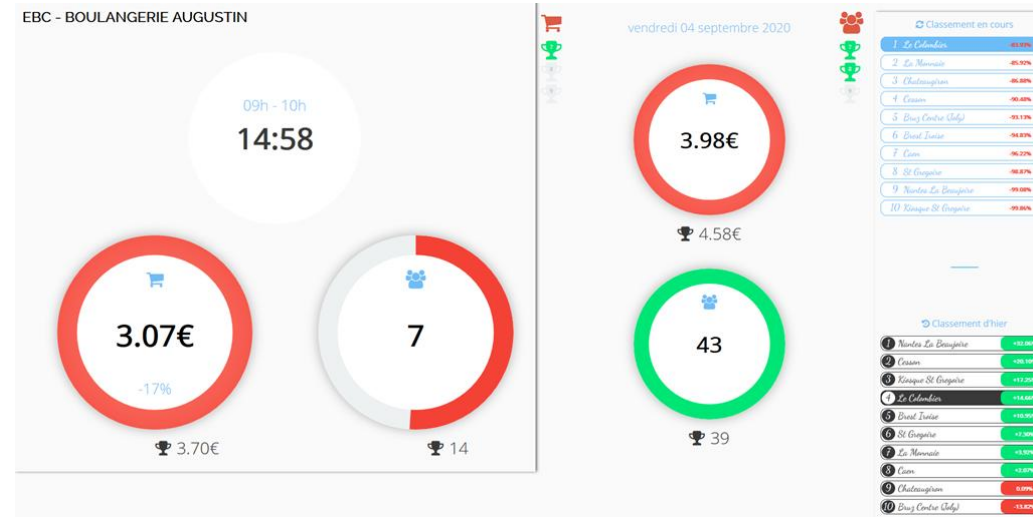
EBC - BOULANGERIE AUGUSTIN

09h - 10h
14:58

3.07€
-17%
3.70€

7
14

vendredi 04 septembre 2020

3.98€
4.58€

43
39

Classement en cours

| | | |
|---|---|---|
| 1 | Le Colombier | -83.97% |
| 2 | La Mennais | -85.92% |
| 3 | Chateaugiron | -86.88% |
| 4 | Cesson | -90.48% |
| 5 | Bruz Centre (Joly) | -93.13% |
| 6 | Brest Iroise | -94.83% |
| 7 | Caen | -96.22% |
| 8 | St Gregoire | -98.87% |
| 9 | Nantes La Beaujoire | -99.08% |
| 10 | Kiosque St Gregoire | -99.86% |

Classement d'hier

| | | |
|---|---|---|
| 1 | Nantes La Beaujoire | +32.06 |
| 2 | Cesson | +30.19 |
| 3 | Kiosque St Gregoire | +13.26 |
| 4 | Le Colombier | +14.66 |
| 5 | Brest Iroise | +10.95 |
| 6 | St Gregoire | +7.30% |
| 7 | La Mennais | +3.92% |
| 8 | Caen | +3.07% |
| 9 | Chateaugiron | 0.09% |
| 10 | Bruz Centre (Joly) | -13.82 |